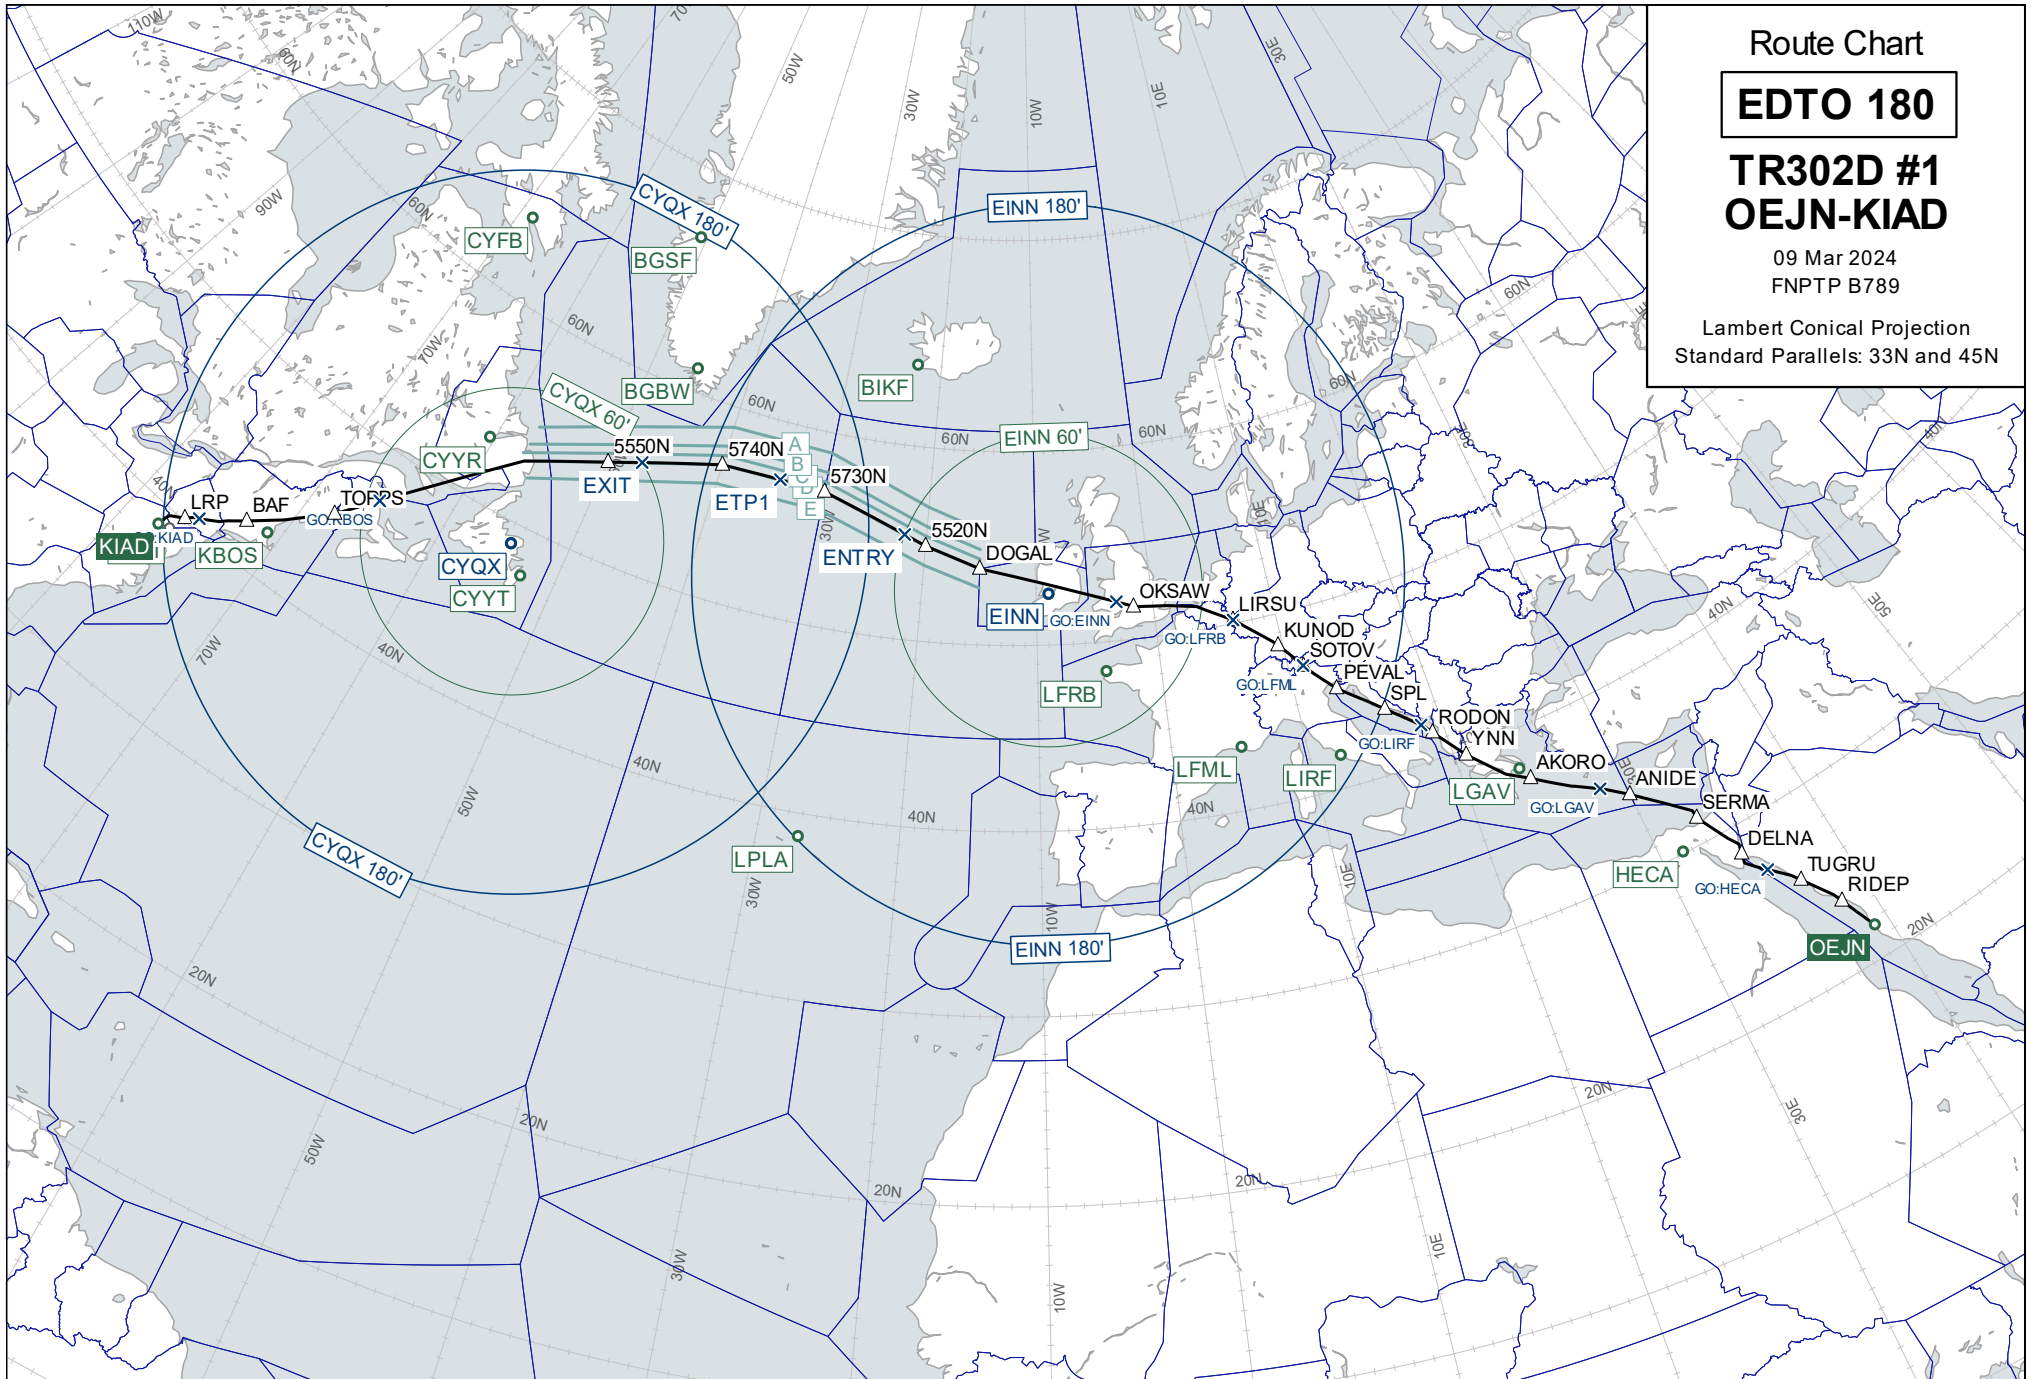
Route Chart

EDTO 180

TR302D #1
OEJN-KIAD

09 Mar 2024
FNPTP B789

Lambert Conical Projection
Standard Parallels: 33N and 45N

110W
80N
90W
70W
60N
50W
30W
10W
10E
30E
70
60N
60N
60N
60N
60N
60N
40N
40N
40N
40N
40N
40N
40N
20N
20N
20N
20N
20N
20N
20N
70W
50W
30W
30W
10W
10W
10E
10E
30E
30E
50E
10E
30W
10W

CYQX 180'
CYQX 60'
CYQX 180'
EINN 180'
EINN 60'
EINN 180'

CYFB
BGSF
BGBW
BIKF
CYYR
CYQX
CYYT
EINN
LFRB
LPLA
LFML
LIRF
LGAV
HECA
KIAD
KBOS
OEJN

LRP
BAF
TOPPS
GO:KBOS
KIAD
5550N
5740N
5730N
5520N
DOGAL
EXIT
ETP1
ENTRY
A
B
C
D
E
GO:EINN
OKSAW
GO:LFRB
LIRSU
KUNOD
SOTOV
GO:LFML
PEVAL
SPL
RODON
YNN
GO:LIRF
AKORO
GO:LGAV
ANIDE
SERMA
DELNA
TUGRU
RIDEP
GO:HECA